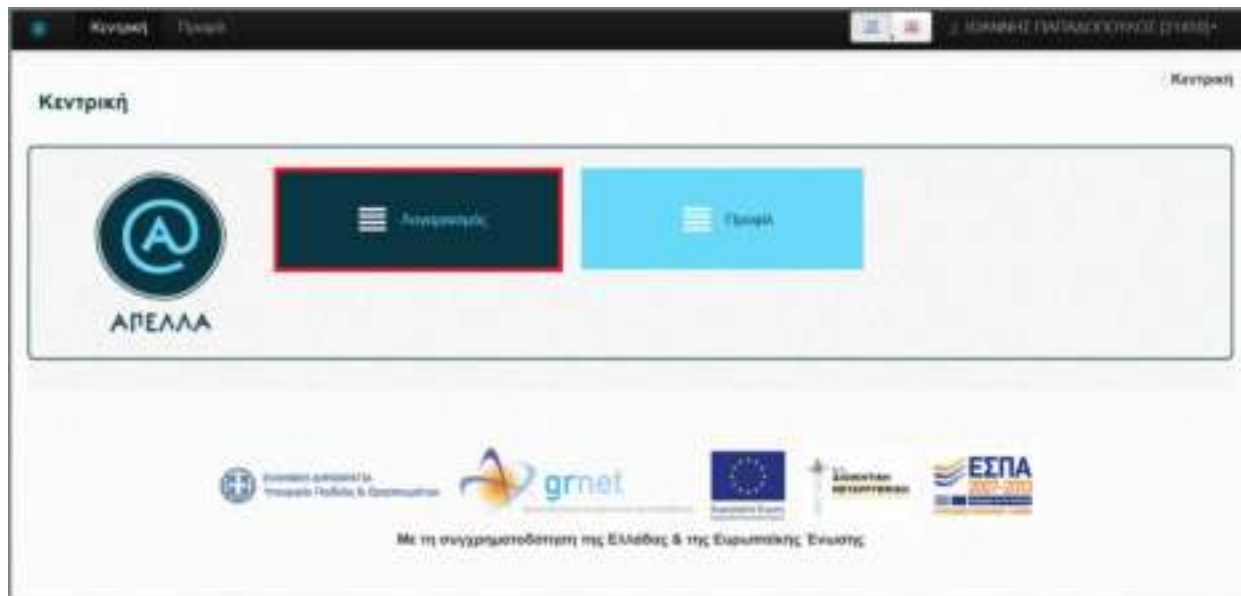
Κεντρική Προφίλ

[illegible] ΙΩΑΝΝΗΣ ΠΑΠΑΔΟΠΟΥΛΟΣ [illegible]

Κεντρική

Κεντρική

ΑΠΕΛΛΑ

Λογαριασμός

Προφίλ

ΕΛΛΗΝΙΚΗ ΔΗΜΟΚΡΑΤΙΑ Υπουργείο Παιδείας & Θρησκευμάτων

grnet

Ευρωπαϊκή Ένωση

ΔΙΟΙΚΗΤΙΚΗ ΜΕΤΑΡΡΥΘΜΙΣΗ

ΕΣΠΑ 2007-2013

Με τη συγχρηματοδότηση της Ελλάδας & της Ευρωπαϊκής Ένωσης